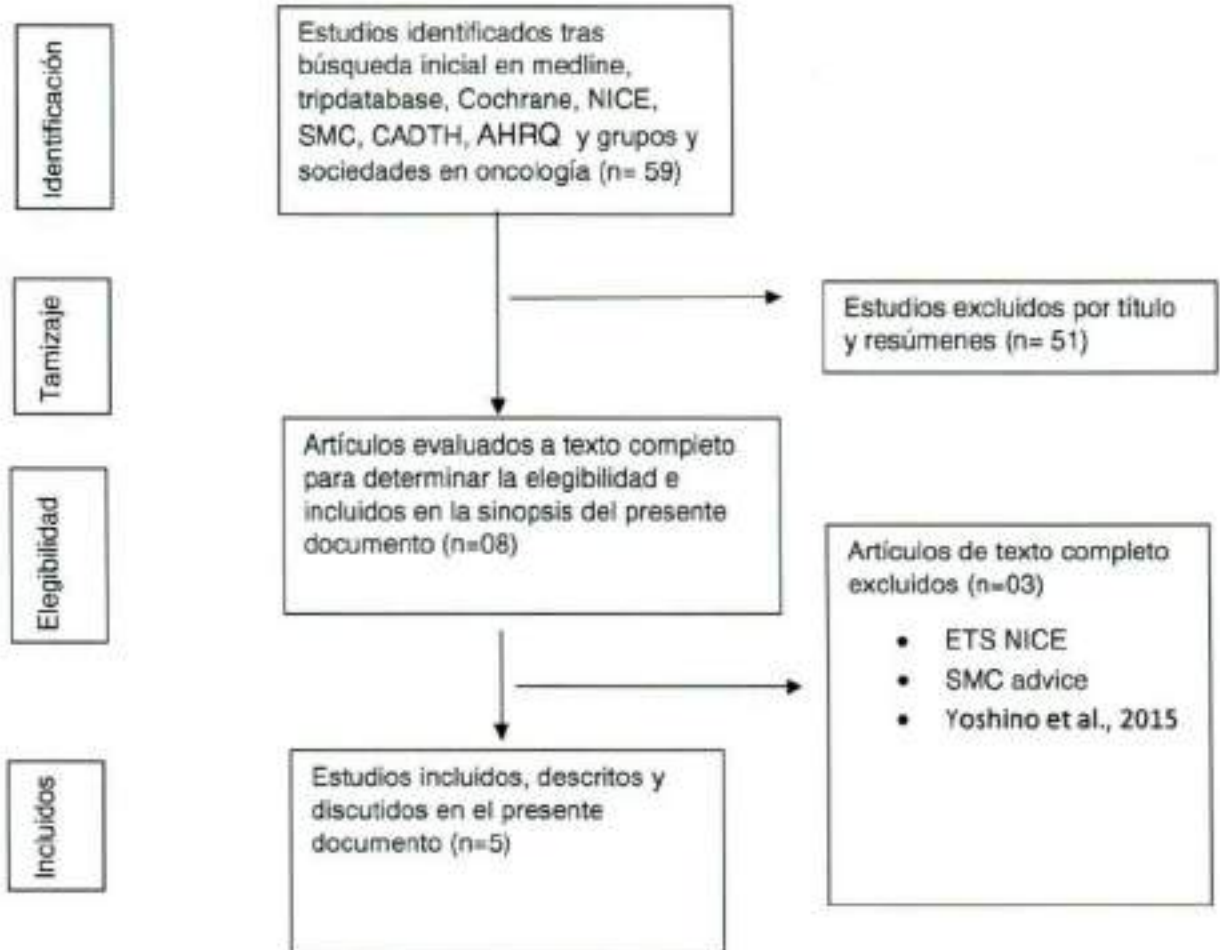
Identificación

Estudios identificados tras búsqueda inicial en medline, tripdatabase, Cochrane, NICE, SMC, CADTH, AHRQ y grupos y sociedades en oncología (n= 59)

Tamizaje

Estudios excluidos por título y resúmenes (n= 51)

Elegibilidad

Artículos evaluados a texto completo para determinar la elegibilidad e incluidos en la sinopsis del presente documento (n=08)

Artículos de texto completo excluidos (n=03)

- ETS NICE
- SMC advice
- Yoshino et al., 2015

Incluidos

Estudios incluidos, descritos y discutidos en el presente documento (n=5)